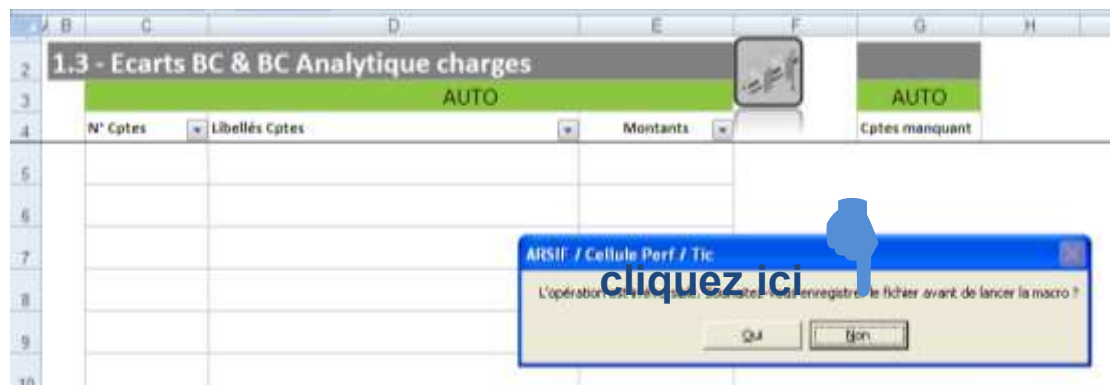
B C D E F G H

2 1.3 - Ecarts BC & BC Analytique charges

3 AUTO AUTO

4 N° Cptes Libellés Cptes Montants Cptes manquant

5

6

7

8

9

10

ARSIF / Cellule Perf / Tic

cliquez ici

L'opération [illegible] Souhaitez-vous enregistrer le fichier avant de lancer la macro ?

Oui Non